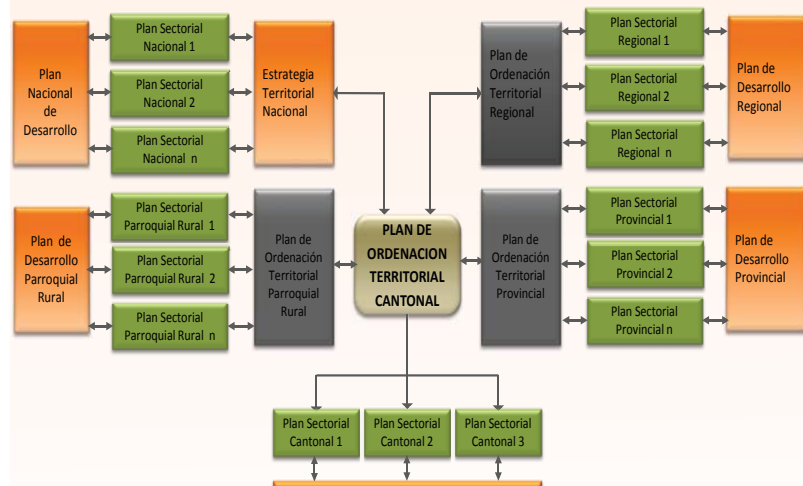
Plan Nacional de Desarrollo

Plan Sectorial Nacional 1

Plan Sectorial Nacional 2

Plan Sectorial Nacional n

Estrategia Territorial Nacional

Plan de Ordenación Territorial Regional

Plan Sectorial Regional 1

Plan Sectorial Regional 2

Plan Sectorial Regional n

Plan de Desarrollo Regional

Plan de Desarrollo Parroquial Rural

Plan Sectorial Parroquial Rural 1

Plan Sectorial Parroquial Rural 2

Plan Sectorial Parroquial Rural n

Plan de Ordenación Territorial Parroquial Rural

PLAN DE ORDENACION TERRITORIAL CANTONAL

Plan de Ordenación Territorial Provincial

Plan Sectorial Provincial 1

Plan Sectorial Provincial 2

Plan Sectorial Provincial n

Plan de Desarrollo Provincial

Plan Sectorial Cantonal 1

Plan Sectorial Cantonal 2

Plan Sectorial Cantonal 3